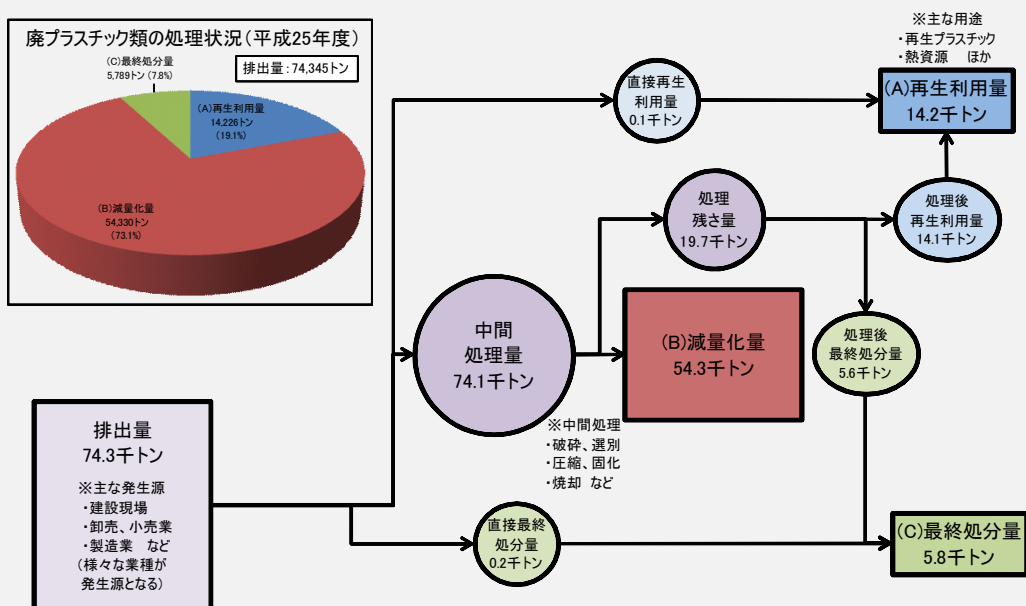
廃プラスチック類の処理状況（平成25年度）

排出量：74,345トン

(C)最終処分量
5,789トン（7.8%）

(A)再生利用量
14,226トン
（19.1%）

(B)減量化量
54,330トン
（73.1%）

※主な用途
・再生プラスチック
・熱資源　ほか

直接再生
利用量
0.1千トン

(A)再生利用量
14.2千トン

処理
残さ量
19.7千トン

処理後
再生利用量
14.1千トン

中間
処理量
74.1千トン

(B)減量化量
54.3千トン

処理後
最終処分量
5.6千トン

排出量
74.3千トン

※主な発生源
・建設現場
・卸売、小売業
・製造業　など
（様々な業種が
発生源となる）

※中間処理
・破砕、選別
・圧縮、固化
・焼却　など

直接最終
処分量
0.2千トン

(C)最終処分量
5.8千トン